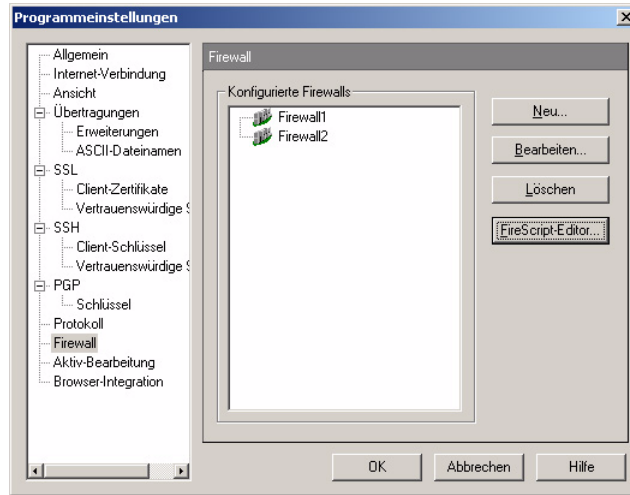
Programmeinstellungen

Allgemein
Internet-Verbindung
Ansicht
Übertragungen
Erweiterungen
ASCII-Dateinamen
SSL
Client-Zertifikate
Vertrauenswürdige S
SSH
Client-Schlüssel
Vertrauenswürdige S
PGP
Schlüssel
Protokoll
Firewall
Aktiv-Bearbeitung
Browser-Integration

Firewall

Konfigurierte Firewalls
Firewall1
Firewall2

Neu...
Bearbeiten...
Löschen
FireScript-Editor...

OK
Abbrechen
Hilfe